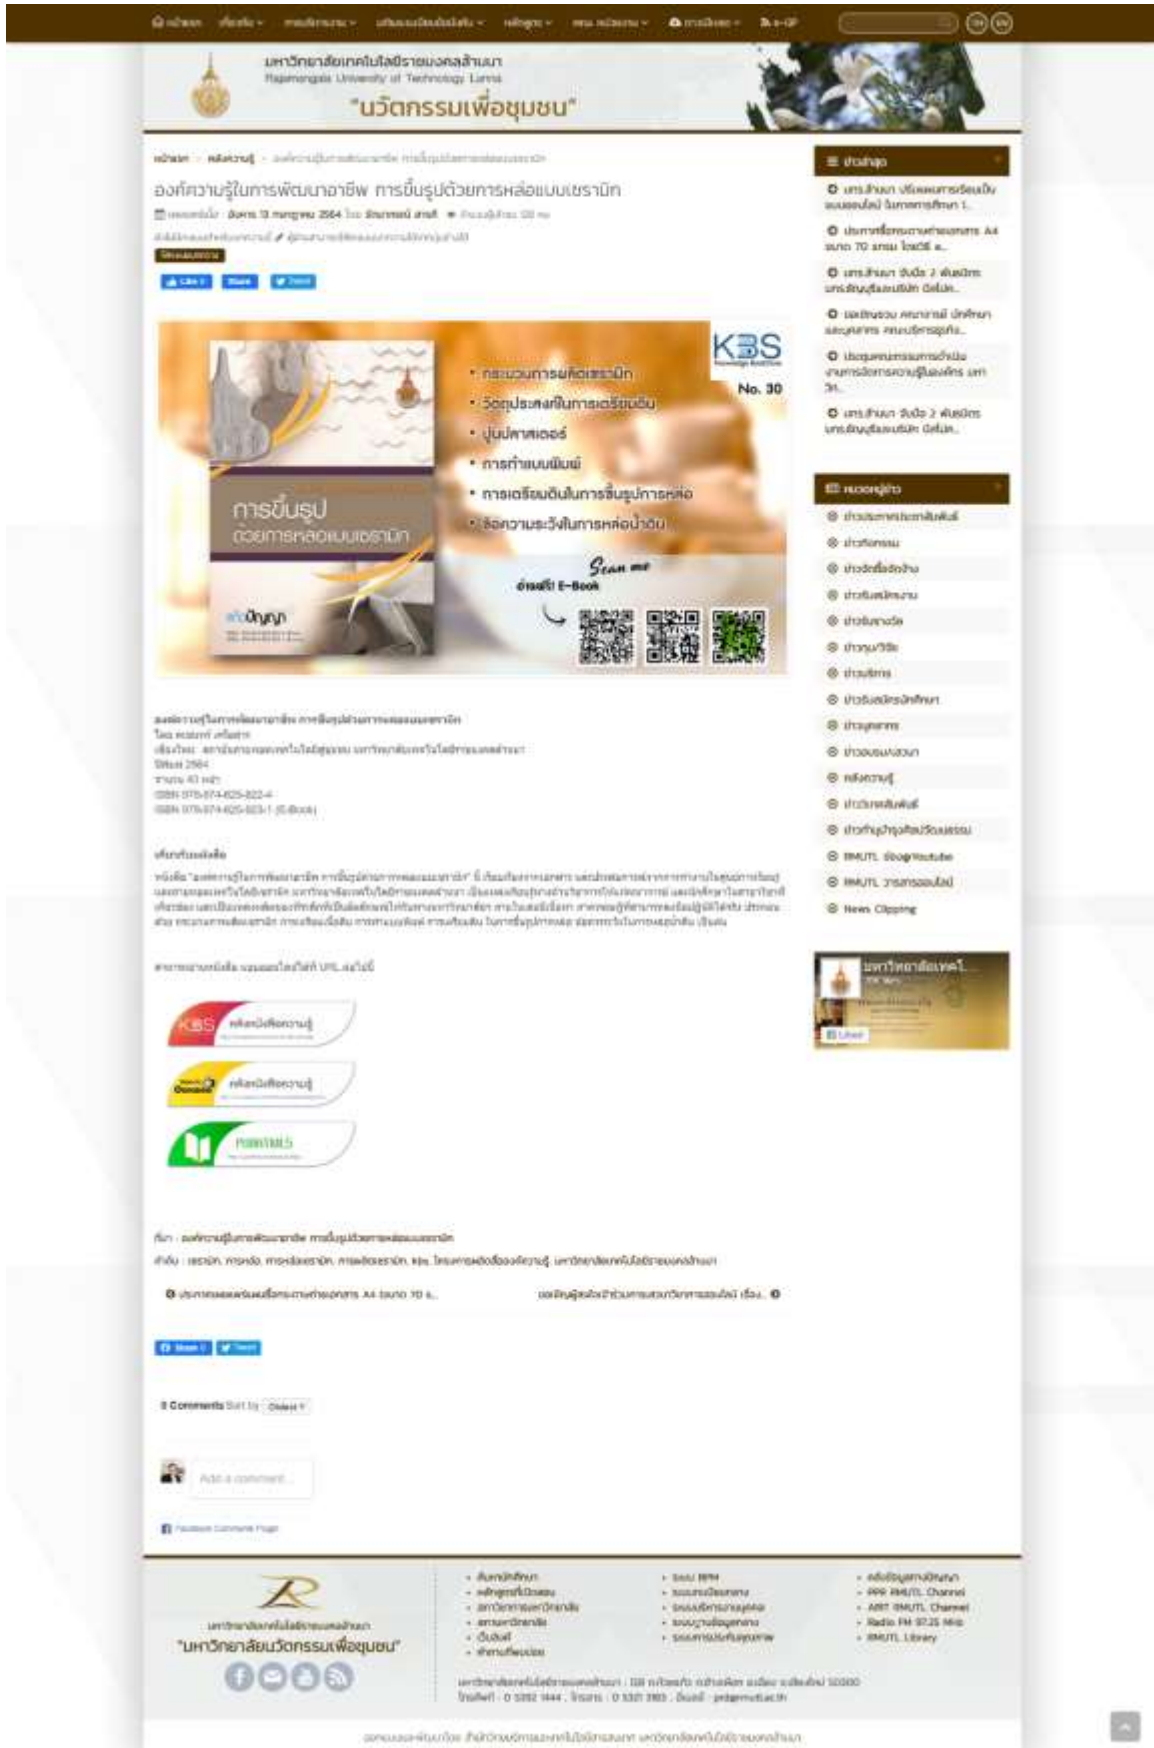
มหาวิทยาลัยเทคโนโลยีราชมงคลล้านนา
Rajamangala University of Technology Lanna
"นวัตกรรมเพื่อชุมชน"

องค์ความรู้ในการพัฒนาอาชีพ การขึ้นรูปด้วยการหล่อแบบเซรามิก

Like Share Tweet

KBS
No. 30

การขึ้นรูป ด้วยการหล่อแบบเซรามิก

• กระบวนการผลิตเซรามิก
• วัตถุประสงค์ในการเตรียมดิน
• ปูนปลาสเตอร์
• การทำแบบพิมพ์
• การเตรียมดินในการขึ้นรูปการหล่อ
• ข้อควรระวังในการหล่อน้ำดิน

Scan me
อ่านฟรี! E-Book

องค์ความรู้ในการพัฒนาอาชีพ การขึ้นรูปด้วยการหล่อแบบเซรามิก
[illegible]
ISBN 978-974-625-822-4
ISBN 978-974-625-823-1 (E-Book)

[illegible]

ประกาศ
ประกาศเรื่อง

หมวดหมู่ข่าว
ข่าวประชาสัมพันธ์
ข่าวกิจกรรม
ข่าวจัดซื้อจัดจ้าง
ข่าวรับสมัครงาน
ข่าวทุน/วิจัย
ข่าวบริการ
คลังความรู้
RMUTL ช่องYoutube
RMUTL วารสารออนไลน์
News Clipping

มหาวิทยาลัยเทคโนโลยีราชมงคลล้านนา
"มหาวิทยาลัยนวัตกรรมเพื่อชุมชน"

PPR RMUTL Channel
ARIT RMUTL Channel
Radio FM 97.25 MHz
RMUTL Library